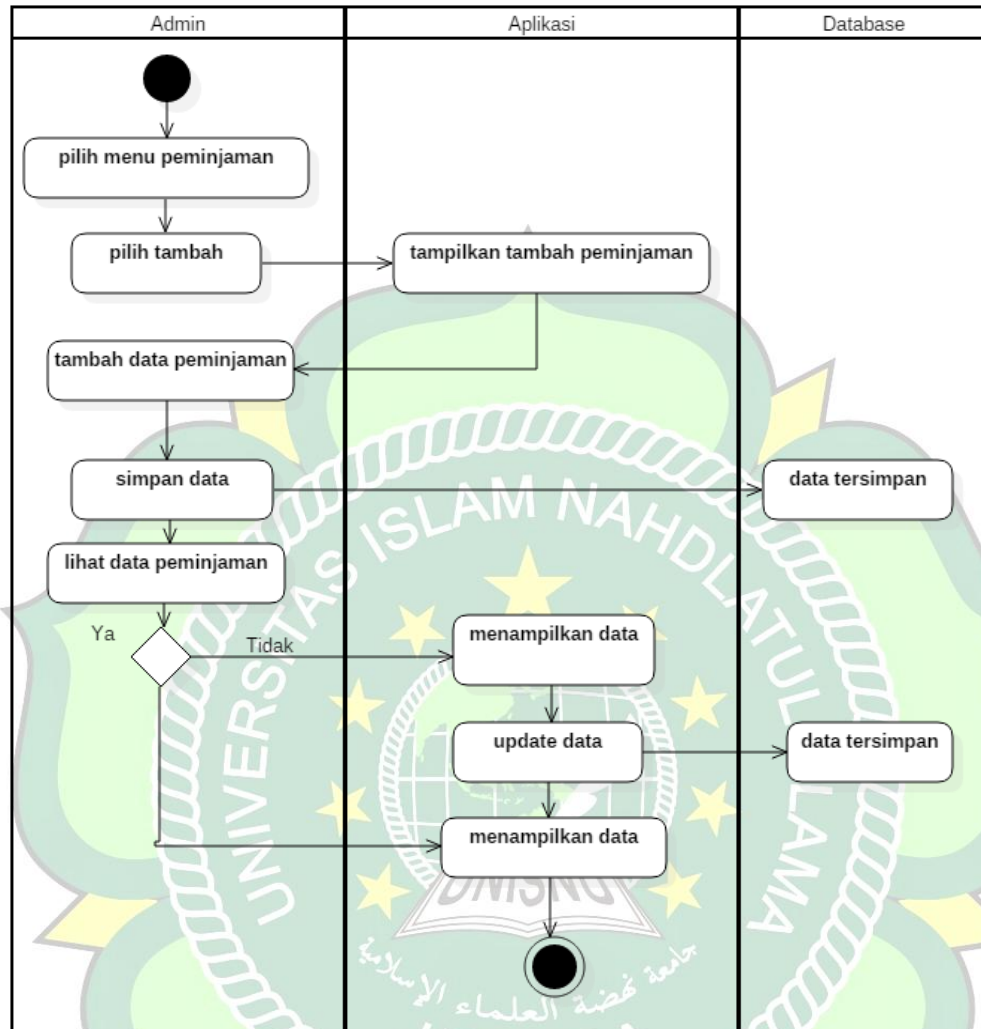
Admin

Aplikasi

Database

pilih menu peminjaman

pilih tambah

tampilkan tambah peminjaman

tambah data peminjaman

simpan data

data tersimpan

lihat data peminjaman

Ya

Tidak

menampilkan data

update data

data tersimpan

menampilkan data

UNIVERSITAS ISLAM NAHDLATUL ULAMA

UNISNU

جامعة نهضة العلماء الإسلامية